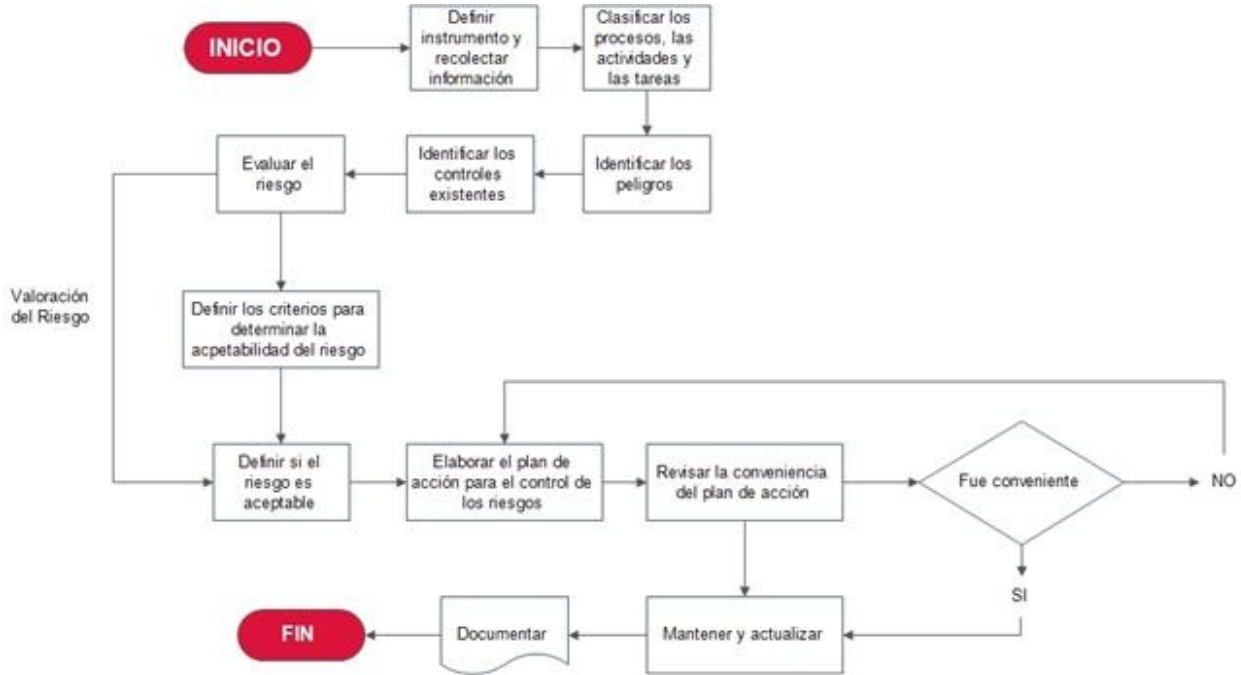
INICIO

Definir instrumento y recolectar información

Clasificar los procesos, las actividades y las tareas

Identificar los peligros

Identificar los controles existentes

Evaluar el riesgo

Valoración del Riesgo

Definir los criterios para determinar la acpetabilidad del riesgo

Definir si el riesgo es aceptable

Elaborar el plan de acción para el control de los riesgos

Revisar la conveniencia del plan de acción

Fue conveniente

NO

SI

Mantener y actualizar

Documentar

FIN